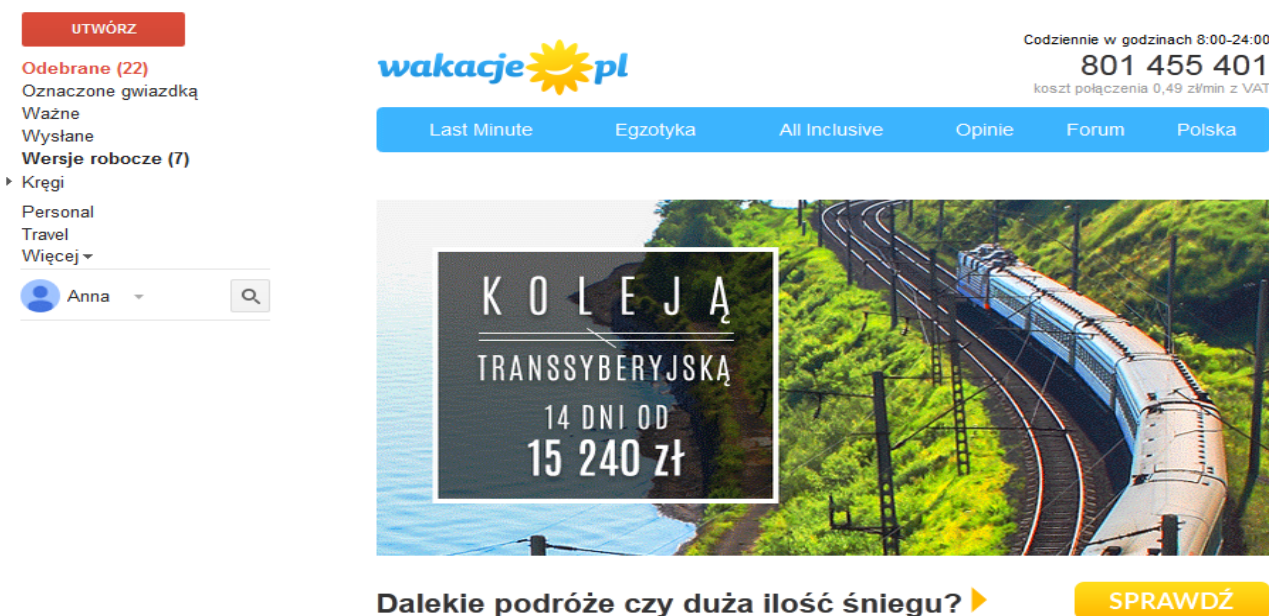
UTWÓRZ

Odebrane (22)
Oznaczone gwiazdką
Ważne
Wysłane
Wersje robocze (7)
Kręgi
Personal
Travel
Więcej

Anna

wakacje.pl

Codziennie w godzinach 8:00-24:00
801 455 401
koszt połączenia 0,49 zł/min z VAT

Last Minute
Egzotyka
All Inclusive
Opinie
Forum
Polska

KOLEJĄ
TRANSSYBERYJSKĄ
14 DNI OD
15 240 zł

Dalekie podróże czy duża ilość śniegu?

SPRAWDŹ